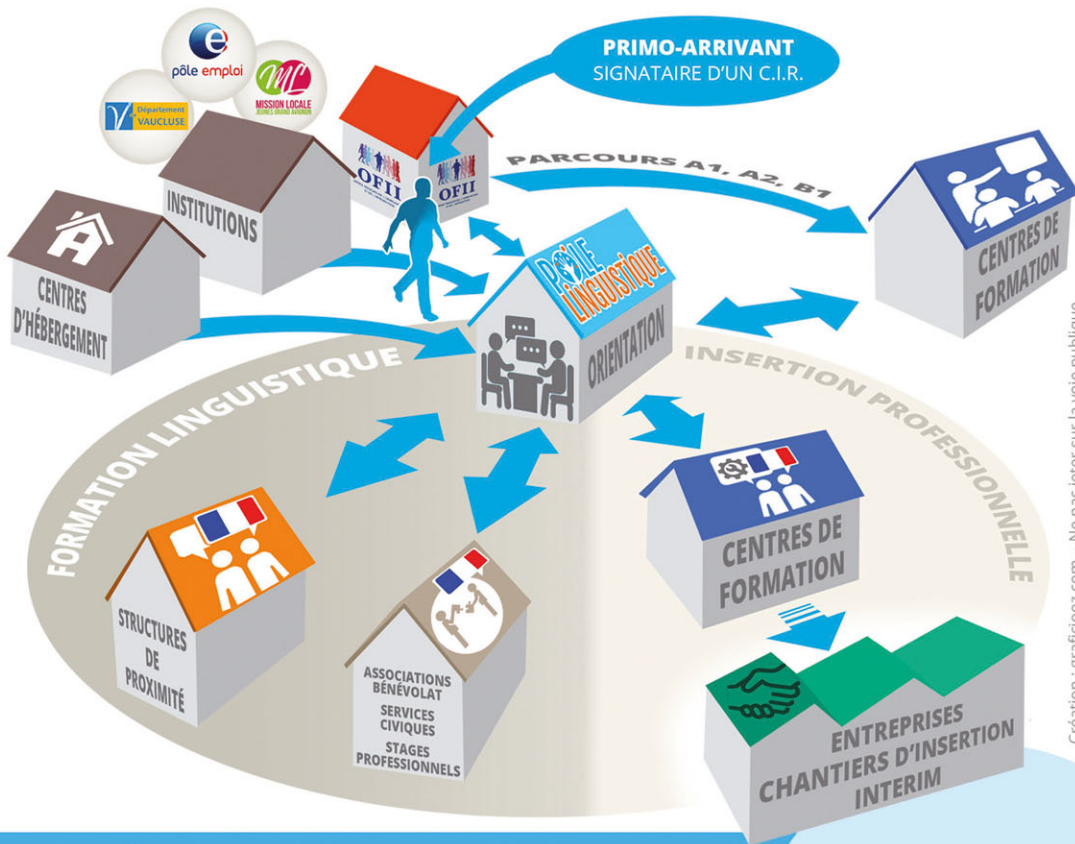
pôle emploi

Département VAUCLUSE

MISSION LOCALE JEUNES GRAND AVIGNON

PRIMO-ARRIVANT
SIGNATAIRE D'UN C.I.R.

OFII

OFII

PARCOURS A1, A2, B1

INSTITUTIONS

CENTRES D'HÉBERGEMENT

PÔLE LINGUISTIQUE

ORIENTATION

CENTRES DE FORMATION

FORMATION LINGUISTIQUE

INSERTION PROFESSIONNELLE

CENTRES DE FORMATION

STRUCTURES DE PROXIMITÉ

ASSOCIATIONS BÉNÉVOLAT
SERVICES CIVIQUES
STAGES PROFESSIONNELS

ENTREPRISES
CHANTIERS D'INSERTION
INTERIM

Création : graficiooz.com – Ne pas jeter sur la voie publique